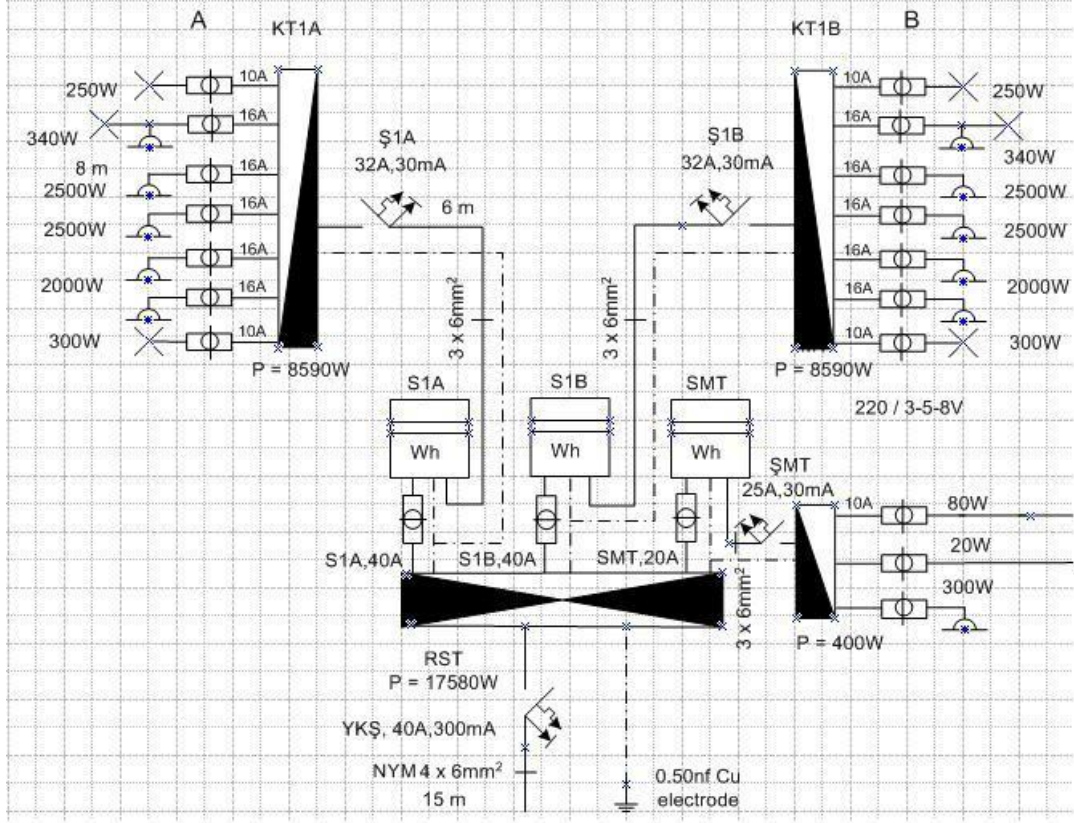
A KT1A

250W 10A
340W 16A
8 m 16A
2500W 16A
2500W 16A
2000W 16A
16A
300W 10A
P = 8590W

Ş1A
32A,30mA
6 m
3 x 6mm$^2$

KT1B B

10A 250W
16A 340W
16A 2500W
16A 2500W
16A 2000W
16A
10A 300W
P = 8590W

Ş1B
32A,30mA
3 x 6mm$^2$

S1A
Wh
S1B
Wh
SMT
Wh

220 / 3-5-8V

ŞMT
25A,30mA
10A 80W
20W
300W
P = 400W
3 x 6mm$^2$

S1A,40A S1B,40A SMT,20A

RST
P = 17580W

YKŞ, 40A,300mA
NYM 4 x 6mm$^2$
15 m

0.50nf Cu
electrode